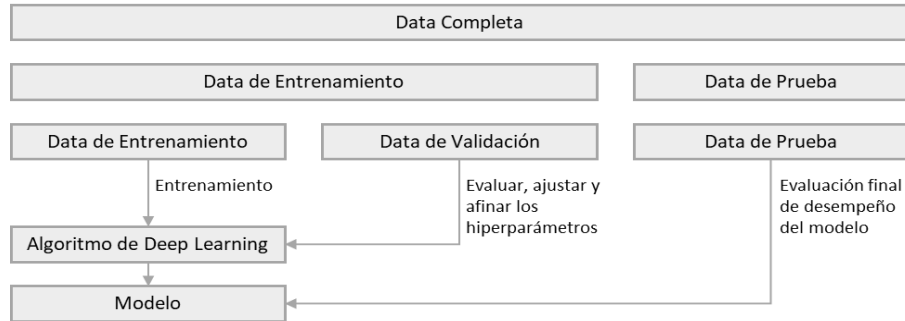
Data Completa

Data de Entrenamiento

Data de Prueba

Data de Entrenamiento

Data de Validación

Data de Prueba

Entrenamiento

Evaluar, ajustar y afinar los hiperparámetros

Evaluación final de desempeño del modelo

Algoritmo de Deep Learning

Modelo